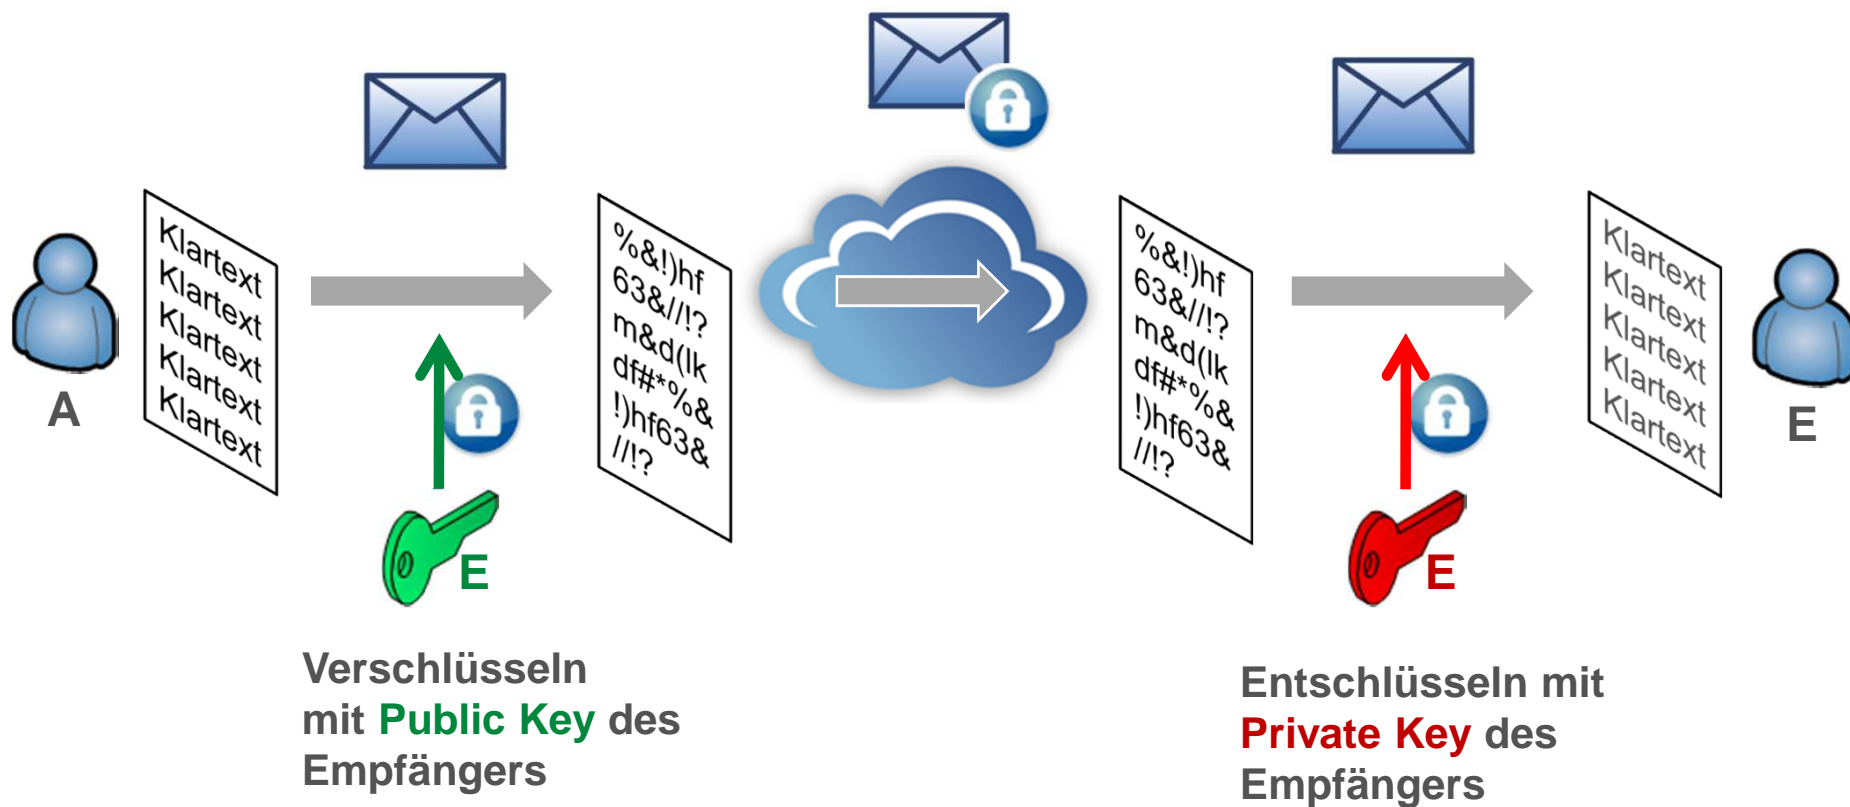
A

Klartext
Klartext
Klartext
Klartext
Klartext

E

%&!)hf
63&//!?
m&d(lk
df#*%&
!)hf63&
//!?

%&!)hf
63&//!?
m&d(lk
df#*%&
!)hf63&
//!?

E

Klartext
Klartext
Klartext
Klartext
Klartext

E

Verschlüsseln mit Public Key des Empfängers

Entschlüsseln mit Private Key des Empfängers